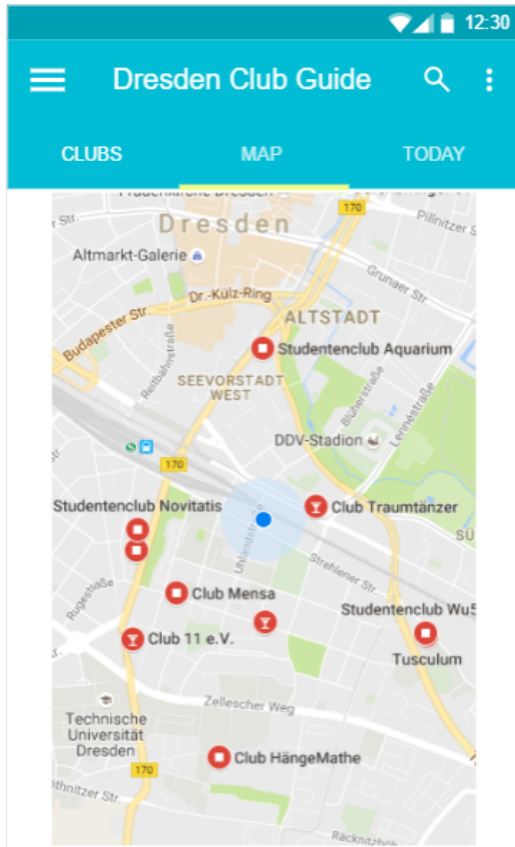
12:30

Dresden Club Guide

CLUBS

MAP

TODAY

Dresden

170

Pillnitzer St

Altmarkt-Galerie

Grunaer Str.

Dr.-Külz-Ring

Budapester Str.

ALTSTADT

Studentenclub Aquarium

SEEVORSTADT WEST

Reitbahnstraße

Blüherstraße

Lennéstraße

DDV-Stadion

170

Studentenclub Novitatis

Club Traumtänzer

Uhlandstraße

Strehlener Str.

Rugestraße

Club Mensa

Studentenclub Wu5

Club 11 e.V.

Tusculum

Zellescher Weg

Technische Universität Dresden

Club HängeMathe

170

Bernhardstr.

Räcknitzstr.